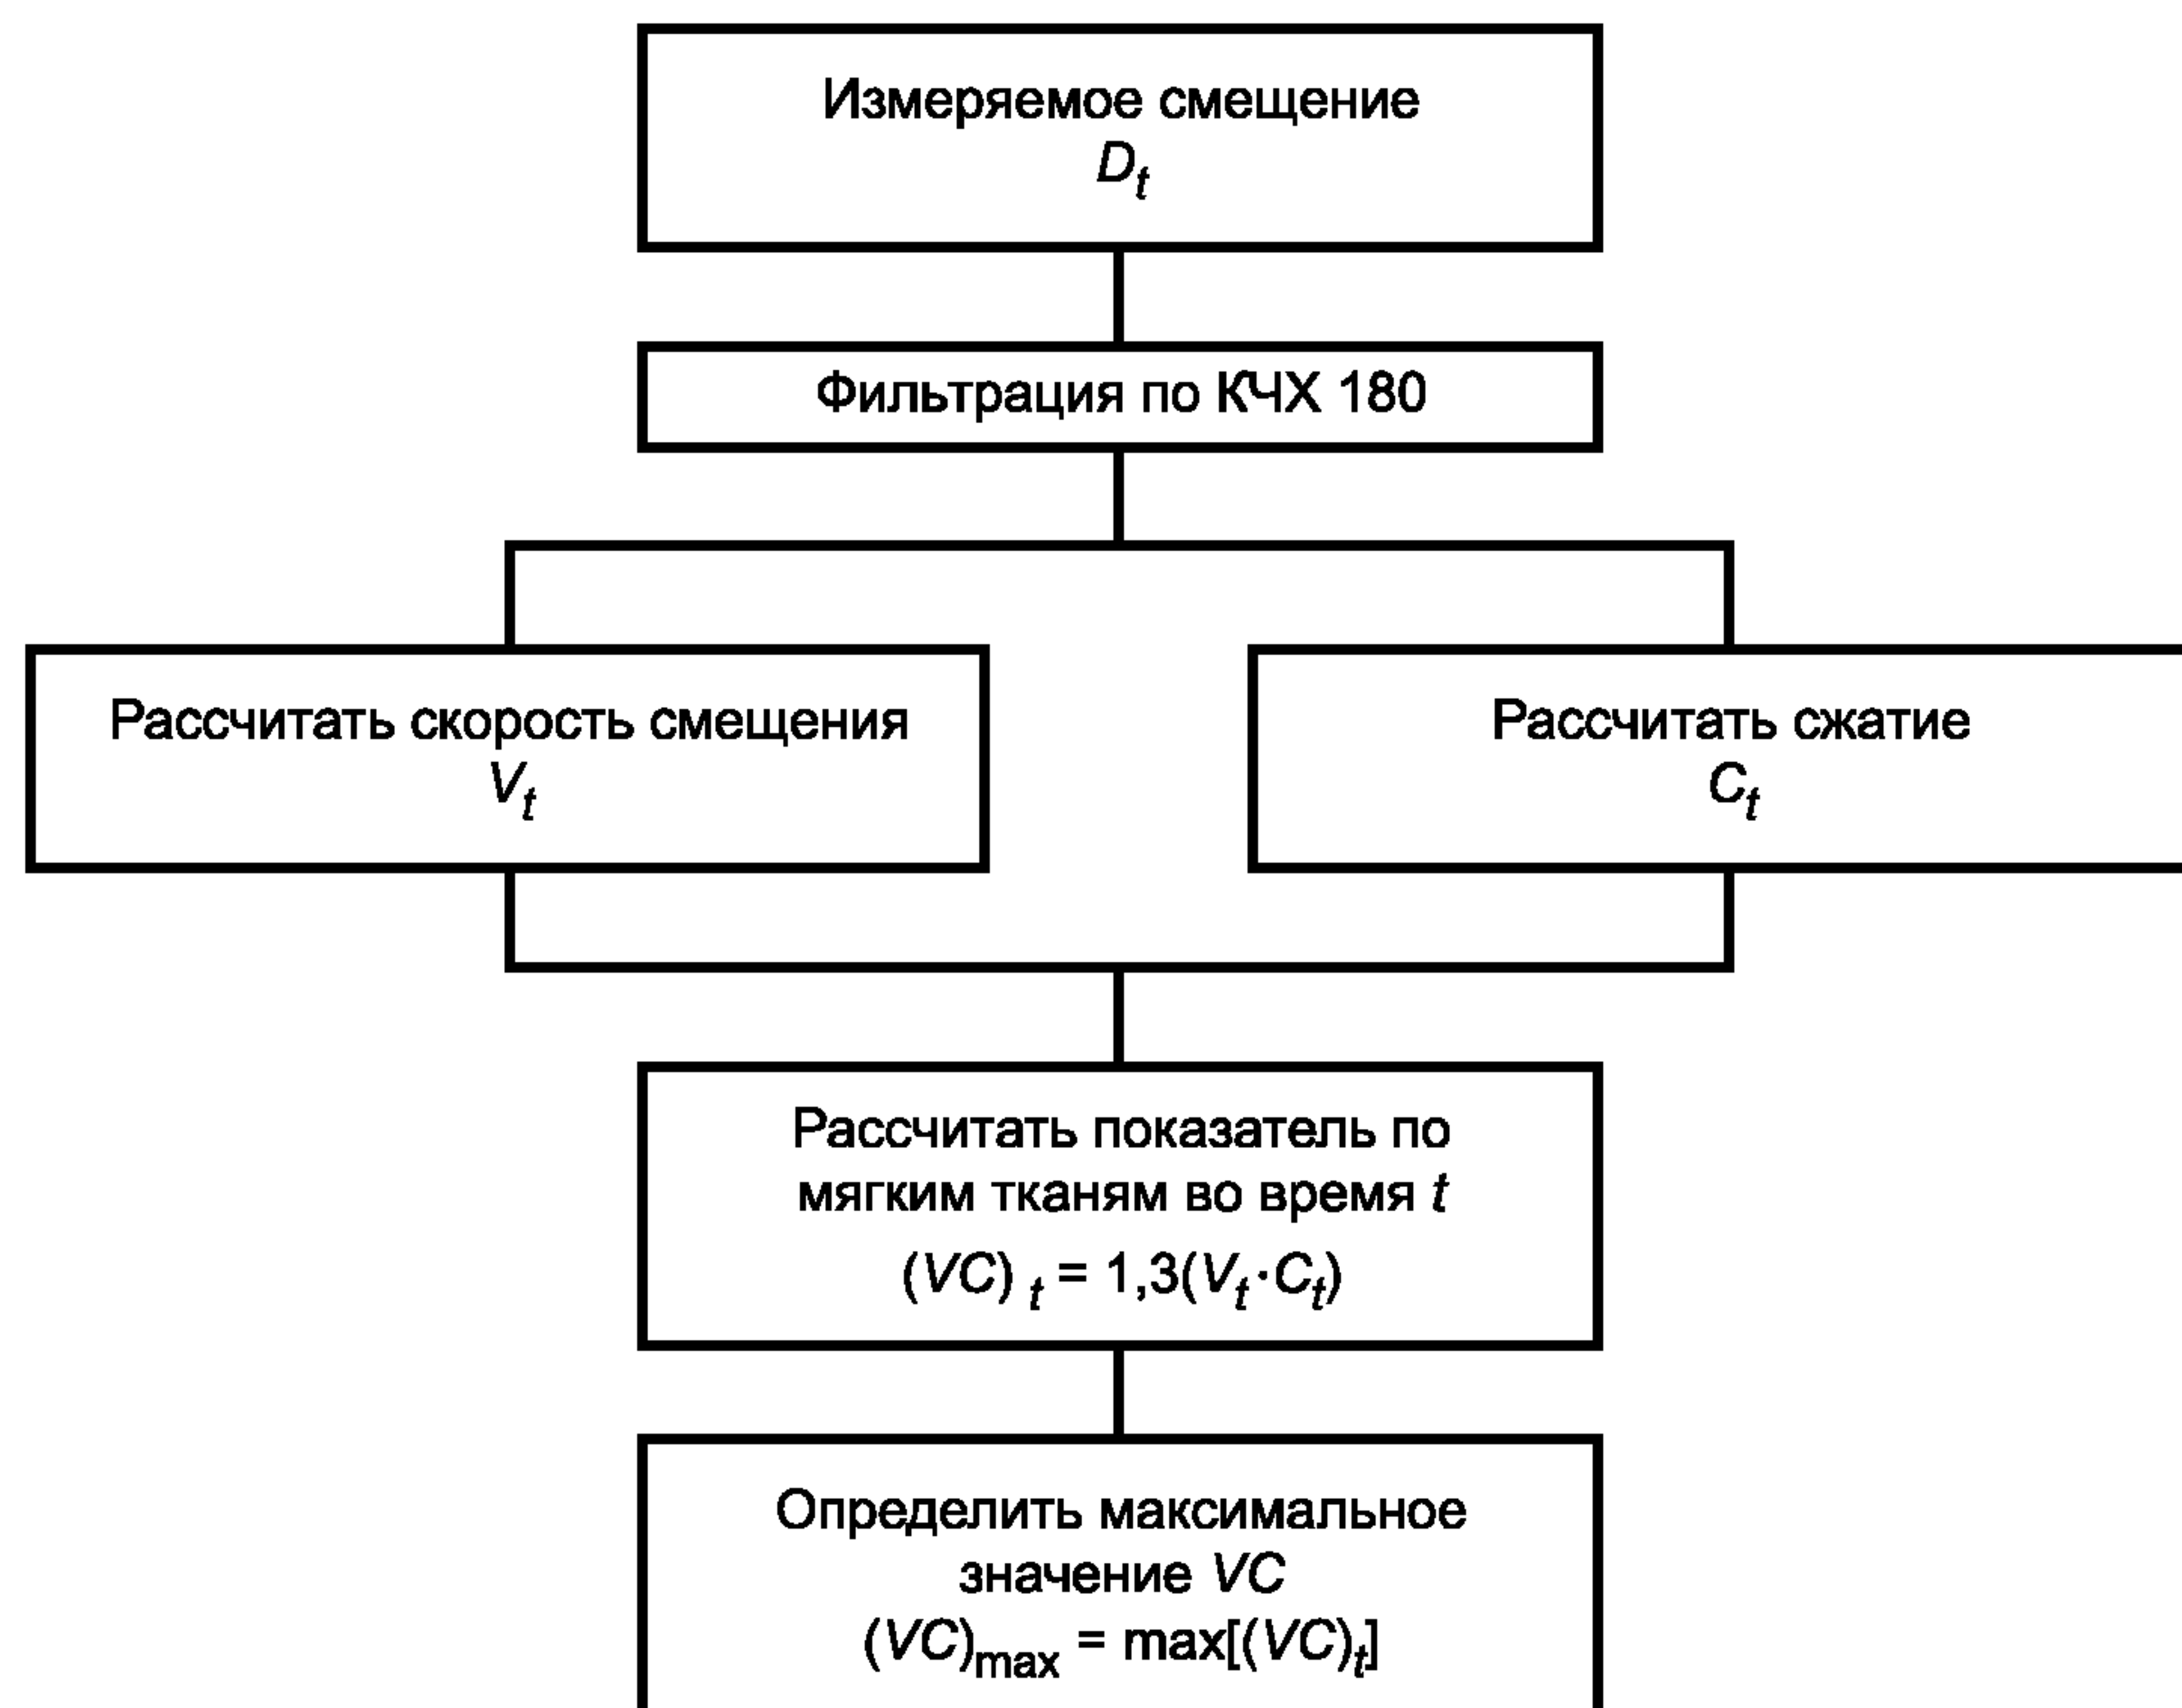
Измеряемое смещение
$D_t$

Фильтрация по КЧХ 180

Рассчитать скорость смещения
$V_t$

Рассчитать сжатие
$C_t$

Рассчитать показатель по мягким тканям во время $t$
$(VC)_t = 1,3(V_t \cdot C_t)$

Определить максимальное значение $VC$
$(VC)_{max} = max[(VC)_t]$